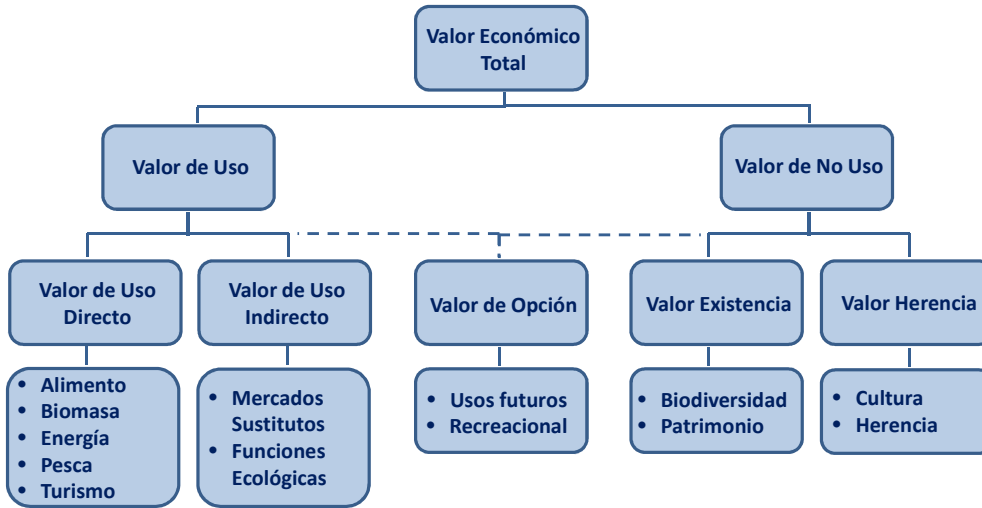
Valor Económico Total

Valor de Uso

Valor de No Uso

Valor de Uso Directo

- Alimento
- Biomasa
- Energía
- Pesca
- Turismo

Valor de Uso Indirecto

- Mercados Sustitutos
- Funciones Ecológicas

Valor de Opción

- Usos futuros
- Recreacional

Valor Existencia

- Biodiversidad
- Patrimonio

Valor Herencia

- Cultura
- Herencia